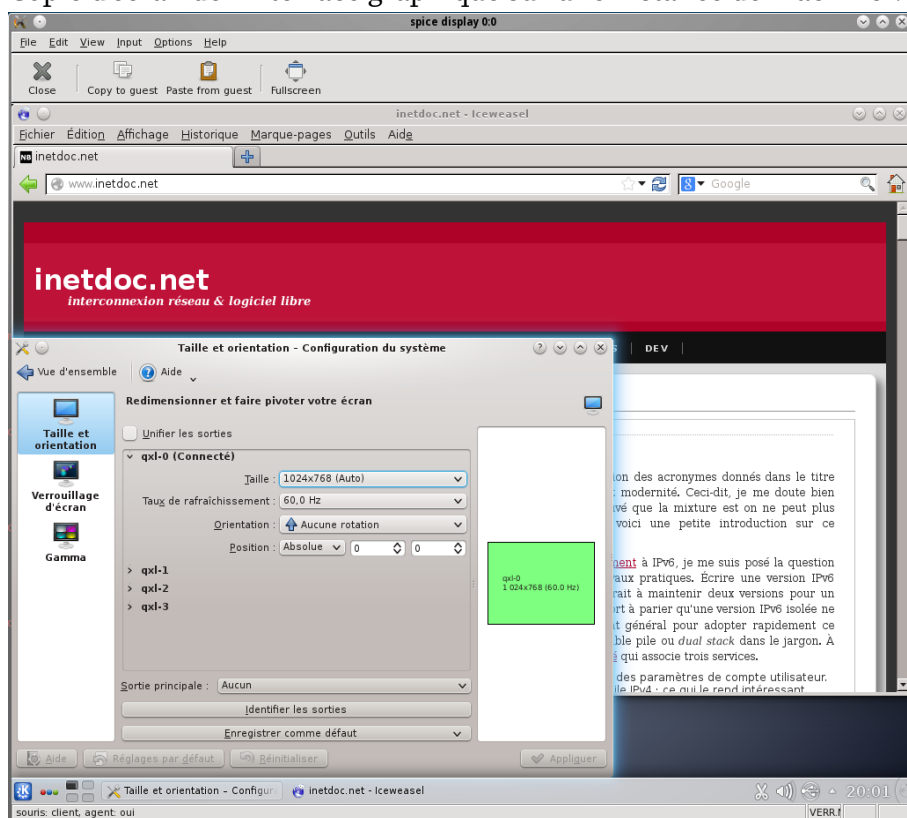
spice display 0:0

File Edit View Input Options Help

Close Copy to guest Paste from guest Fullscreen

inetdoc.net - Iceweasel

Fichier Édition Affichage Historique Marque-pages Outils Aide

inetdoc.net

www.inetdoc.net

Google

inetdoc.net

interconnexion réseau & logiciel libre

DEV

Taille et orientation - Configuration du système

Vue d'ensemble Aide

Taille et orientation

Verrouillage d'écran

Gamma

Redimensionner et faire pivoter votre écran

Unifier les sorties

qxl-0 (Connecté)

Taille : 1024x768 (Auto)

Taux de rafraîchissement : 60,0 Hz

Orientation : Aucune rotation

Position : Absolue 0 0

qxl-1

qxl-2

qxl-3

qxl-0
1 024x768 (60.0 Hz)

Sortie principale : Aucun

Identifier les sorties

Enregistrer comme défaut

Aide Réglages par défaut Réinitialiser Appliquer

on des acronymes donnés dans le titre modernité. Ceci-dit, je me doute bien vé que la mixture est on ne peut plus voici une petite introduction sur ce

ment à IPv6, je me suis posé la question aux pratiques. Écrire une version IPv6 rait à maintenir deux versions pour un rt à parier qu'une version IPv6 isolée ne t général pour adopter rapidement ce ble pile ou dual stack dans le jargon. À é qui associe trois services.

des paramètres de compte utilisateur.

Taille et orientation - Configur inetdoc.net - Iceweasel

20:01

souris: client, agent: oui

VERR.